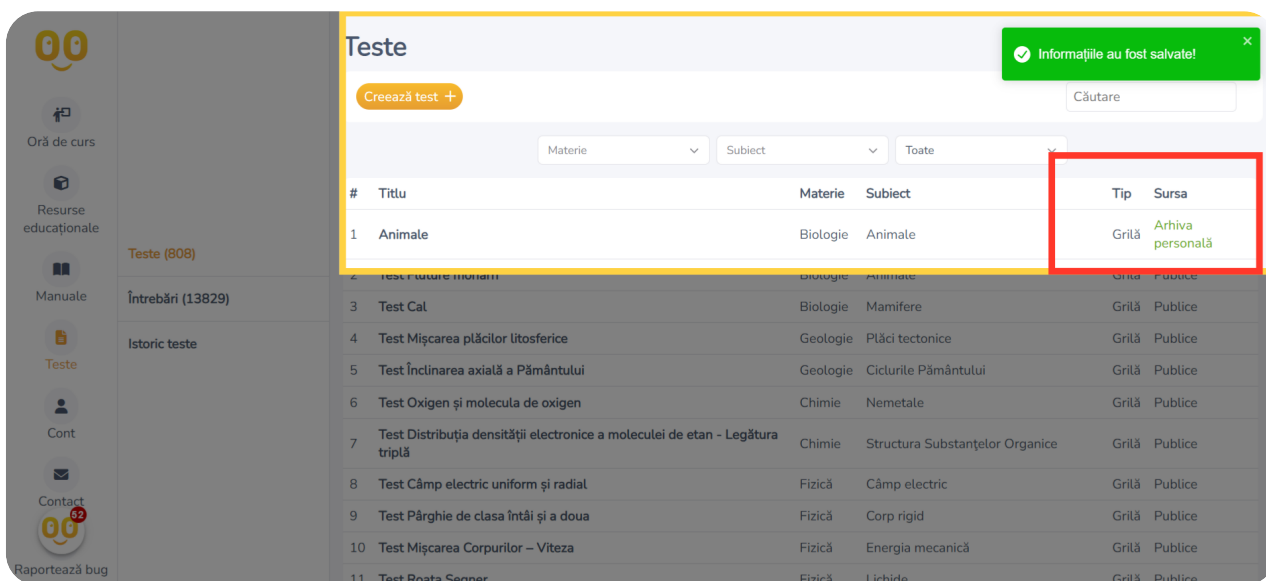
Oră de curs
Resurse educaționale
Manuale
Teste
Cont
Contact
52
Raportează bug

Teste (808)
Întrebări (13829)
Istoric teste

Teste

Informațiile au fost salvate!

Creează test +

Căutare

Materie
Subiect
Toate

| # | Titlu | Materie | Subiect | Tip | Sursa |
|---|---|---|---|---|---|
| 1 | Animale | Biologie | Animale | Grilă | Arhiva personală |
| 2 | Test Fluture monarh | Biologie | Animale | Grilă | Publice |
| 3 | Test Cal | Biologie | Mamifere | Grilă | Publice |
| 4 | Test Mișcarea plăcilor litosferice | Geologie | Plăci tectonice | Grilă | Publice |
| 5 | Test Înclinarea axială a Pământului | Geologie | Ciclurile Pământului | Grilă | Publice |
| 6 | Test Oxigen și molecula de oxigen | Chimie | Nemetale | Grilă | Publice |
| 7 | Test Distribuția densității electronice a moleculei de etan - Legătura triplă | Chimie | Structura Substanțelor Organice | Grilă | Publice |
| 8 | Test Câmp electric uniform și radial | Fizică | Câmp electric | Grilă | Publice |
| 9 | Test Pârghie de clasa întâi și a doua | Fizică | Corp rigid | Grilă | Publice |
| 10 | Test Mișcarea Corpurilor – Viteza | Fizică | Energia mecanică | Grilă | Publice |
| 11 | Test Roata Segner | Fizică | Lichide | Grilă | Publice |